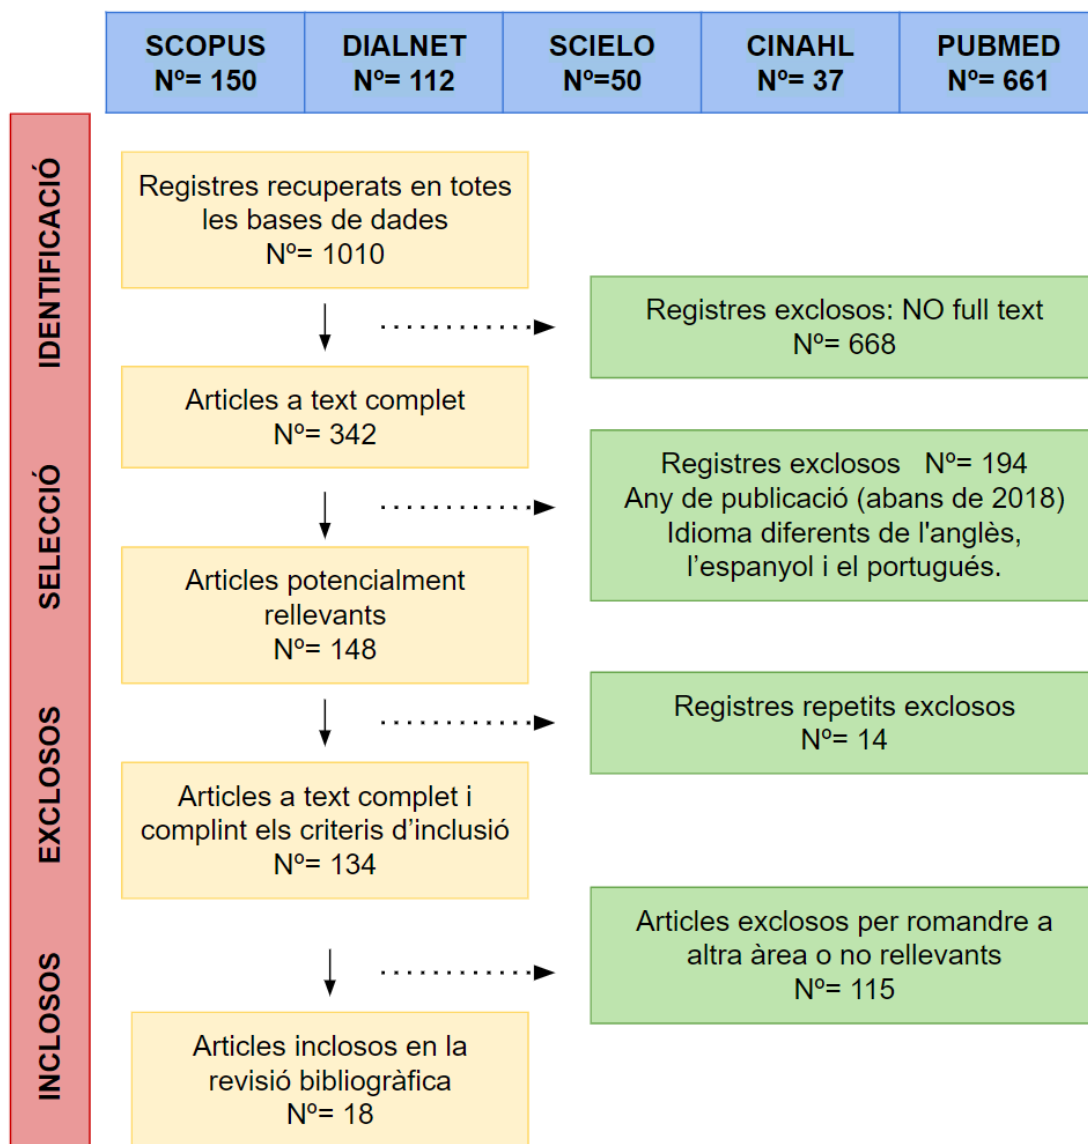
| SCOPUS Nº= 150 | DIALNET Nº= 112 | SCIELO Nº=50 | CINAHL Nº= 37 | PUBMED Nº= 661 |
|---|---|---|---|---|

IDENTIFICACIÓ

Registres recuperats en totes les bases de dades
Nº= 1010

Registres exclosos: NO full text
Nº= 668

Articles a text complet
Nº= 342

SELECCIÓ

Registres exclosos Nº= 194
Any de publicació (abans de 2018)
Idioma diferents de l'anglès, l'espanyol i el portugués.

Articles potencialment rellevants
Nº= 148

EXCLOSOS

Registres repetits exclosos
Nº= 14

Articles a text complet i complint els criteris d'inclusió
Nº= 134

Articles exclosos per romandre a altra àrea o no rellevants
Nº= 115

INCLOSOS

Articles inclosos en la revisió bibliogràfica
Nº= 18